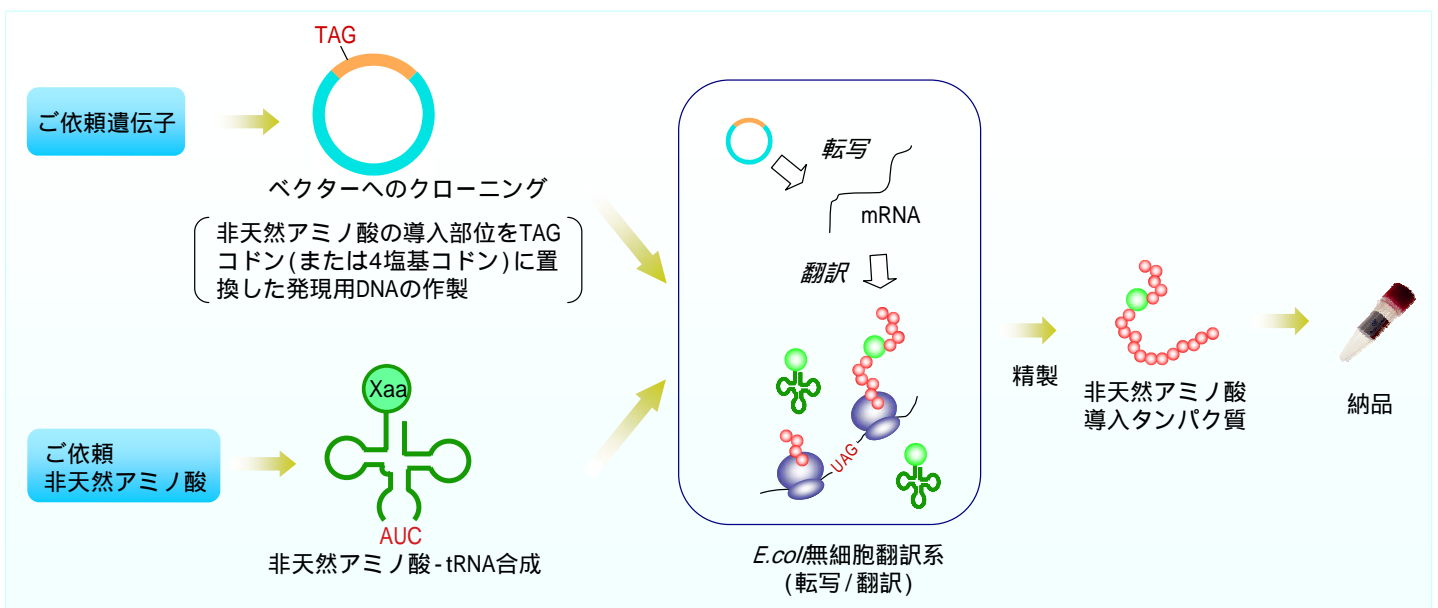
ご依頼遺伝子

TAG

ベクターへのクローニング

非天然アミノ酸の導入部位をTAGコドン(または4塩基コドン)に置換した発現用DNAの作製

ご依頼
非天然アミノ酸

Xaa

AUC

非天然アミノ酸-tRNA合成

転写

mRNA

翻訳

UAG

E.coli無細胞翻訳系
(転写/翻訳)

精製

非天然アミノ酸
導入タンパク質

納品